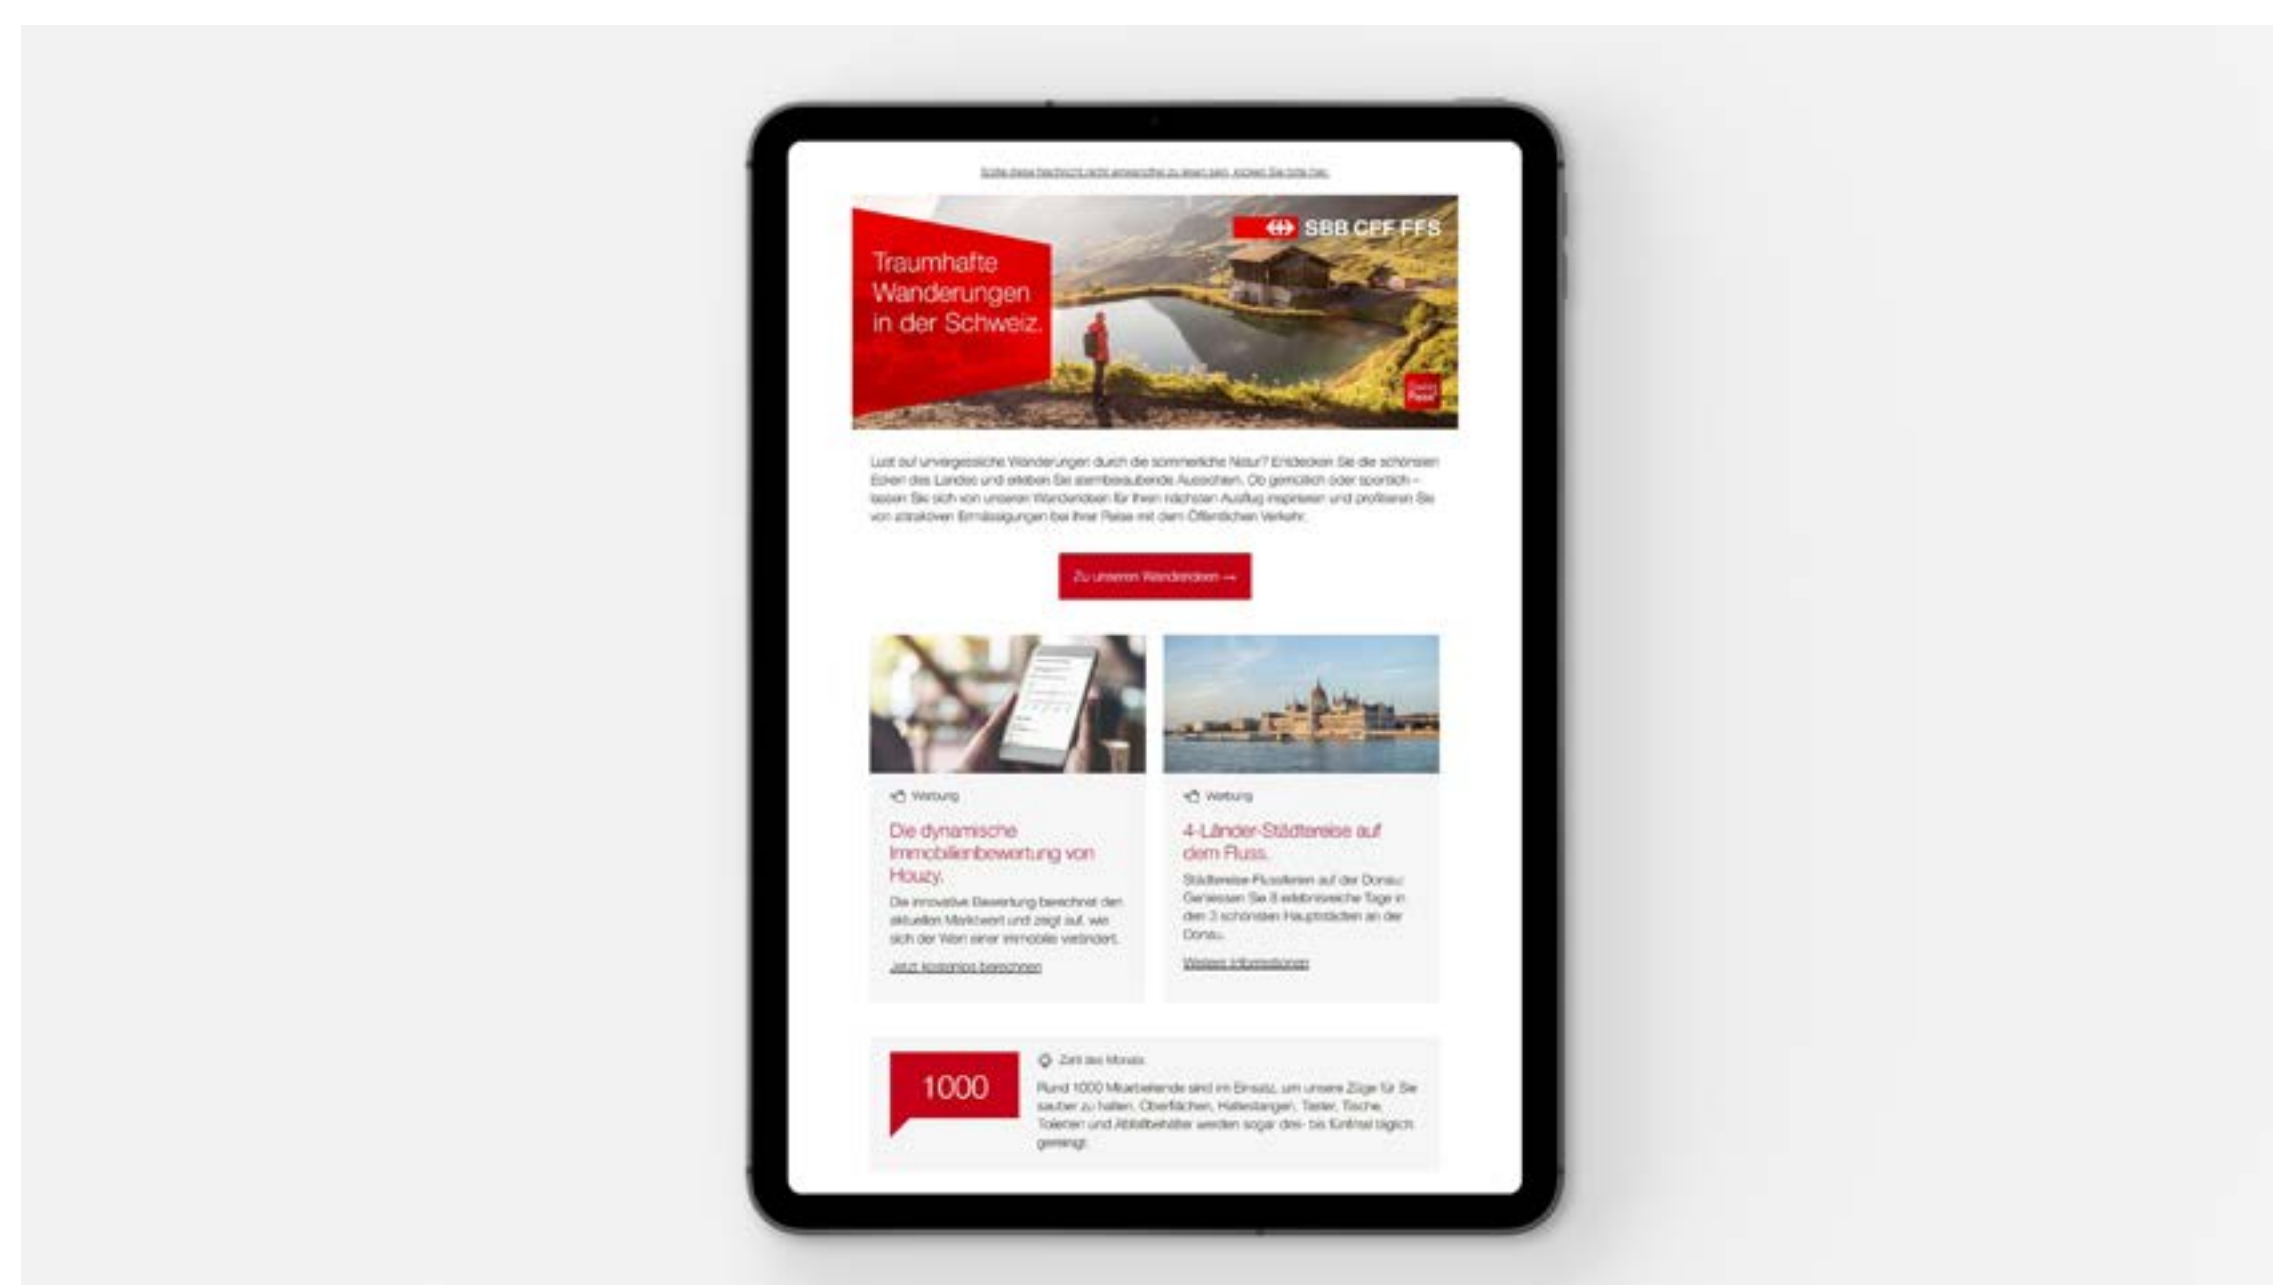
Sollte diese Nachricht nicht einwandfrei zu lesen sein, klicken Sie bitte hier.

SBB CFF FFS

Traumhafte Wanderungen in der Schweiz.

Swiss Pass

Lust auf unvergessliche Wanderungen durch die sommerliche Natur? Entdecken Sie die schönsten Ecken des Landes und erleben Sie atemberaubende Aussichten. Ob gemütlich oder sportlich – lassen Sie sich von unseren Wanderideen für Ihren nächsten Ausflug inspirieren und profitieren Sie von attraktiven Ermässigungen bei Ihrer Reise mit dem Öffentlichen Verkehr.

Zu unseren Wanderideen →

Werbung

Die dynamische Immobilienbewertung von Houzy.

Die innovative Bewertung berechnet den aktuellen Marktwert und zeigt auf, wie sich der Wert einer Immobilie verändert.

Jetzt kostenlos berechnen

Werbung

4-Länder-Städtereise auf dem Fluss.

Städtereise-Flussfahrten auf der Donau: Geniessen Sie 8 erlebnisreiche Tage in den 3 schönsten Hauptstädten an der Donau.

Weitere Informationen

1000

Zahl des Monats

Rund 1000 Mitarbeitende sind im Einsatz, um unsere Züge für Sie sauber zu halten. Oberflächen, Haltestangen, Tasten, Tische, Toiletten und Abfallbehälter werden sogar drei- bis fünfmal täglich gereinigt.